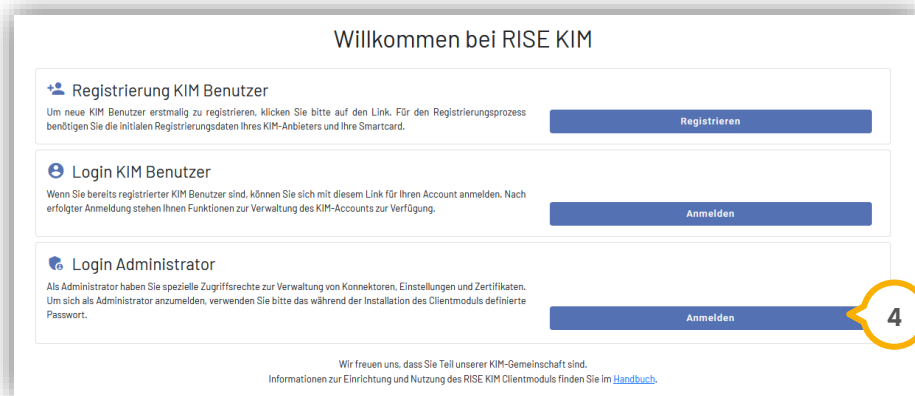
Willkommen bei RISE KIM

Registrierung KIM Benutzer

Um neue KIM Benutzer erstmalig zu registrieren, klicken Sie bitte auf den Link. Für den Registrierungsprozess benötigen Sie die initialen Registrierungsdaten Ihres KIM-Anbieters und Ihre Smartcard.

Registrieren

Login KIM Benutzer

Wenn Sie bereits registrierter KIM Benutzer sind, können Sie sich mit diesem Link für Ihren Account anmelden. Nach erfolgter Anmeldung stehen Ihnen Funktionen zur Verwaltung des KIM-Accounts zur Verfügung.

Anmelden

Login Administrator

Als Administrator haben Sie spezielle Zugriffsrechte zur Verwaltung von Konnektoren, Einstellungen und Zertifikaten. Um sich als Administrator anzumelden, verwenden Sie bitte das während der Installation des Clientmoduls definierte Passwort.

Anmelden

4

Wir freuen uns, dass Sie Teil unserer KIM-Gemeinschaft sind.
Informationen zur Einrichtung und Nutzung des RISE KIM Clientmoduls finden Sie im Handbuch.